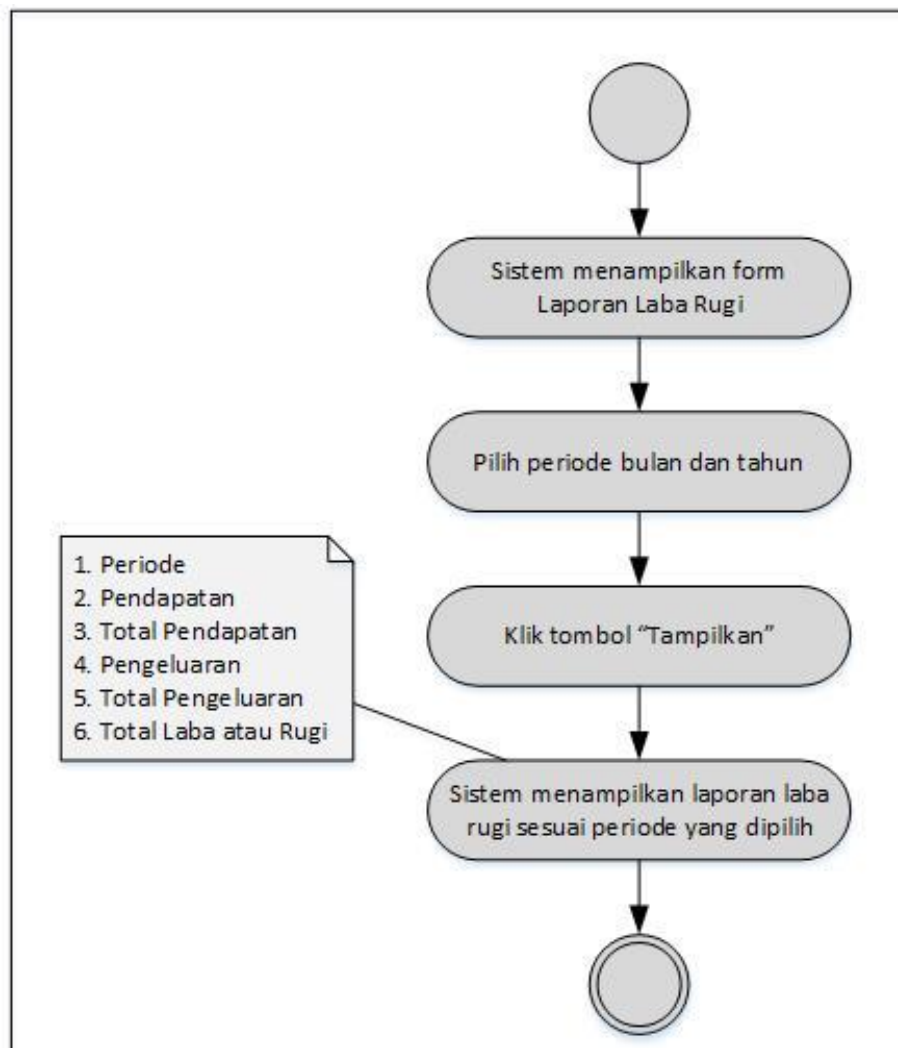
Sistem menampilkan form Laporan Laba Rugi

Pilih periode bulan dan tahun

1. Periode
2. Pendapatan
3. Total Pendapatan
4. Pengeluaran
5. Total Pengeluaran
6. Total Laba atau Rugi

Klik tombol “Tampilkan”

Sistem menampilkan laporan laba rugi sesuai periode yang dipilih